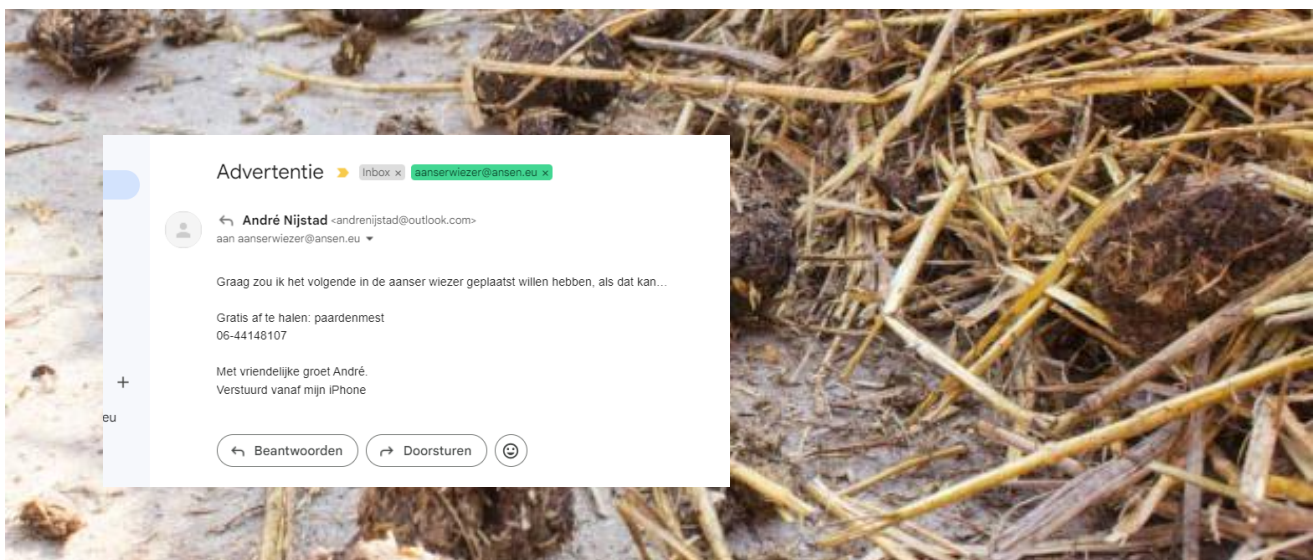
Advertentie Inbox × aanserwiezer@ansen.eu ×

André Nijstad <andrenijstad@outlook.com>
aan aanserwiezer@ansen.eu

Graag zou ik het volgende in de aanser wiezer geplaatst willen hebben, als dat kan...

Gratis af te halen: paardenmest
06-44148107

Met vriendelijke groet André.
Verstuurd vanaf mijn iPhone

+

eu

Beantwoorden Doorsturen